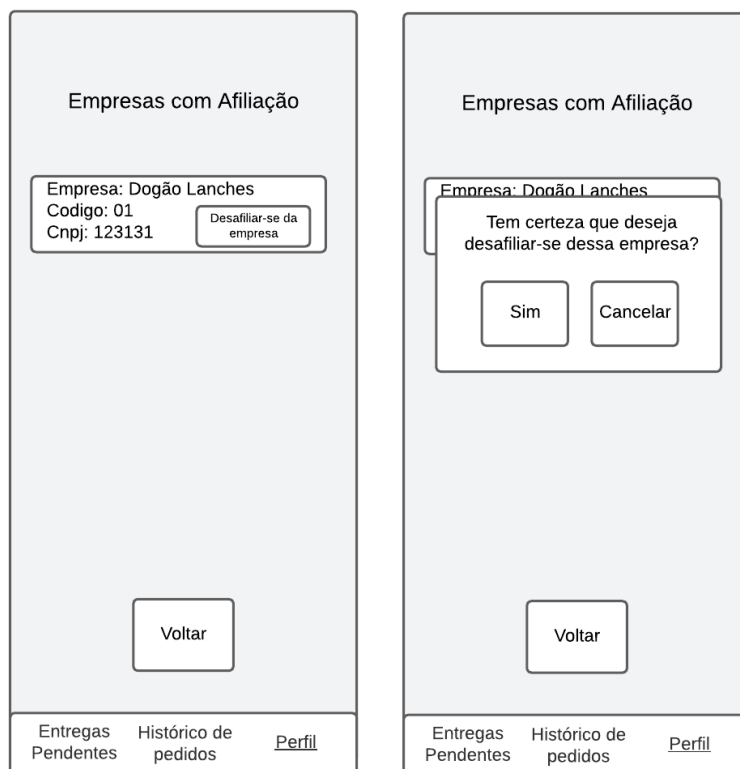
Empresas com Afiliação

Empresa: Dogão Lanches
Codigo: 01
Cnpj: 123131

Desafiliar-se da empresa

Voltar

Entregas Pendentes

Histórico de pedidos

Perfil

Empresas com Afiliação

Empresa: Dogão Lanches

Tem certeza que deseja desafiliar-se dessa empresa?

Sim

Cancelar

Voltar

Entregas Pendentes

Histórico de pedidos

Perfil